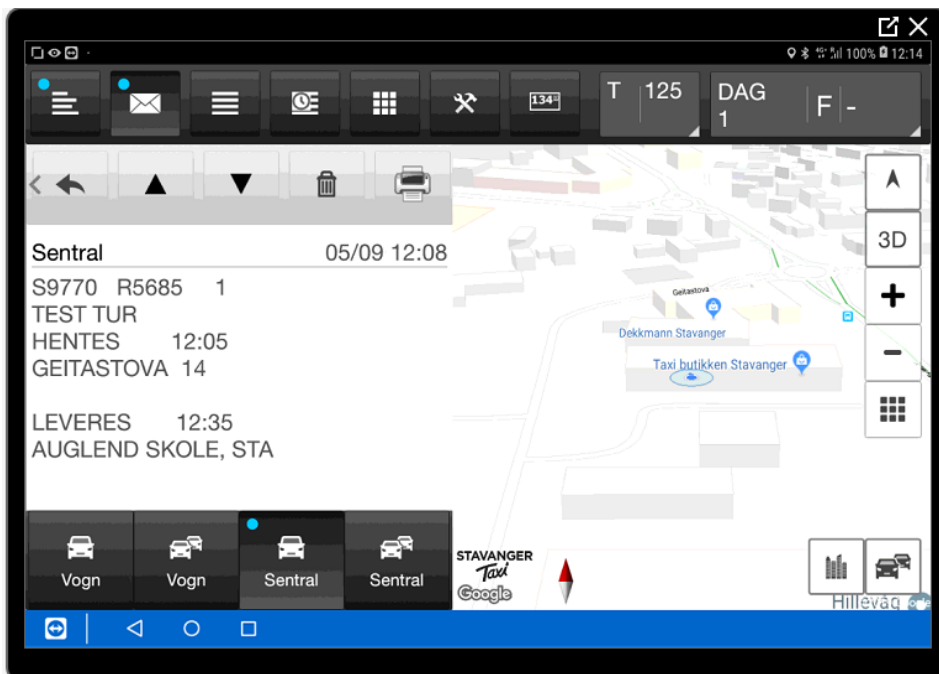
100% 12:14

134

T 125

DAG 1

F -

Sentral 05/09 12:08

S9770 R5685 1
TEST TUR
HENTES 12:05
GEITASTOVA 14

LEVERES 12:35
AUGLEND SKOLE, STA

Geitastova

Dekkmann Stavanger

Taxi butikken Stavanger

3D

+

-

Vogn

Vogn

Sentral

Sentral

STAVANGER Taxi

Google

Hillevåg